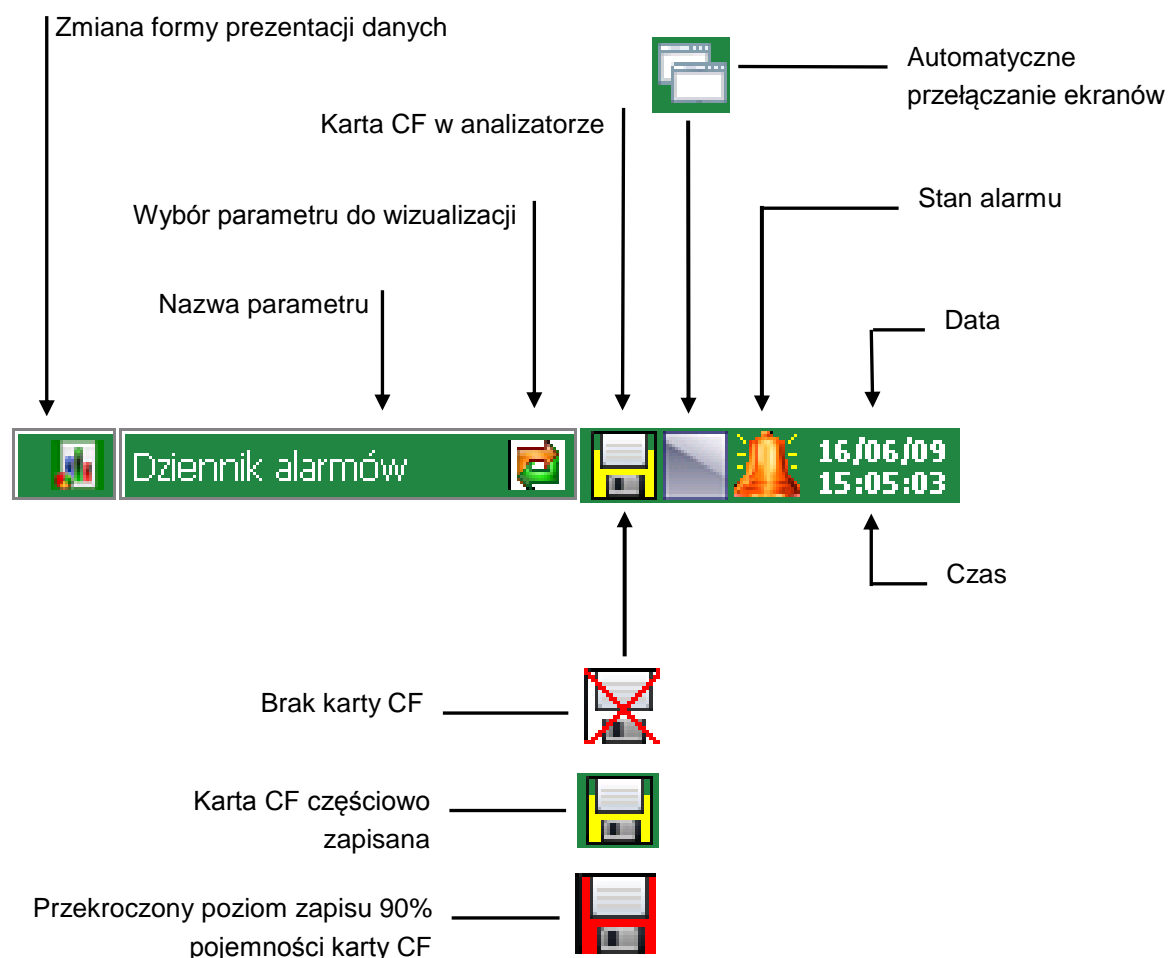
Zmiana formy prezentacji danych

Automatyczne przełączanie ekranów

Karta CF w analizatorze

Wybór parametru do wizualizacji

Stan alarmu

Nazwa parametru

Data

Dziennik alarmów

16/06/09
15:05:03

Czas

Brak karty CF

Karta CF częściowo zapisana

Przekroczony poziom zapisu 90% pojemności karty CF